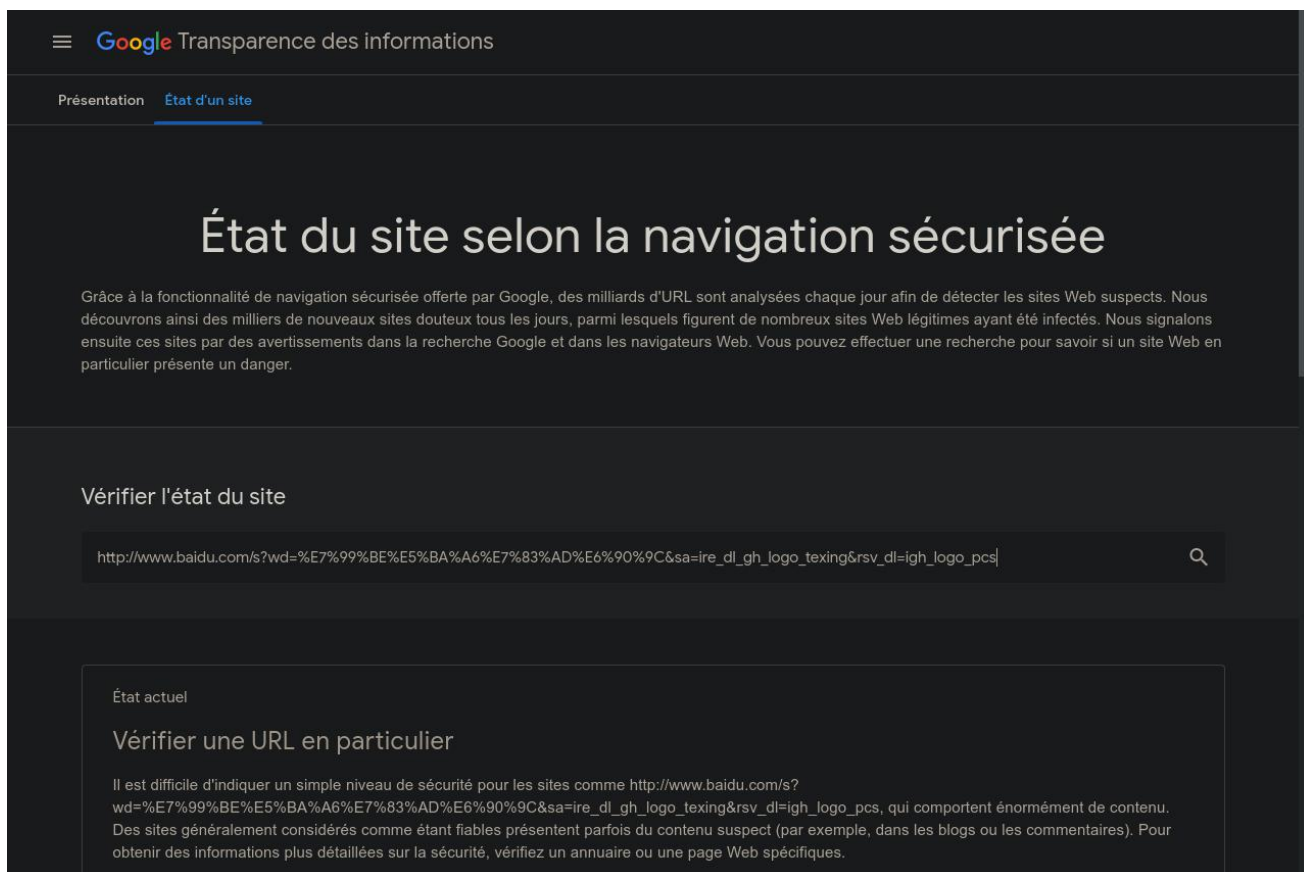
Google Transparence des informations

Présentation État d'un site

État du site selon la navigation sécurisée

Grâce à la fonctionnalité de navigation sécurisée offerte par Google, des milliards d'URL sont analysées chaque jour afin de détecter les sites Web suspects. Nous découvrons ainsi des milliers de nouveaux sites douteux tous les jours, parmi lesquels figurent de nombreux sites Web légitimes ayant été infectés. Nous signalons ensuite ces sites par des avertissements dans la recherche Google et dans les navigateurs Web. Vous pouvez effectuer une recherche pour savoir si un site Web en particulier présente un danger.

Vérifier l'état du site

http://www.baidu.com/s?wd=%E7%99%BE%E5%BA%A6%E7%83%AD%E6%90%9C&sa=ire_dl_gh_logo_texing&rsv_dl=igh_logo_pcs

État actuel

Vérifier une URL en particulier

Il est difficile d'indiquer un simple niveau de sécurité pour les sites comme http://www.baidu.com/s?wd=%E7%99%BE%E5%BA%A6%E7%83%AD%E6%90%9C&sa=ire_dl_gh_logo_texing&rsv_dl=igh_logo_pcs, qui comportent énormément de contenu. Des sites généralement considérés comme étant fiables présentent parfois du contenu suspect (par exemple, dans les blogs ou les commentaires). Pour obtenir des informations plus détaillées sur la sécurité, vérifiez un annuaire ou une page Web spécifiques.